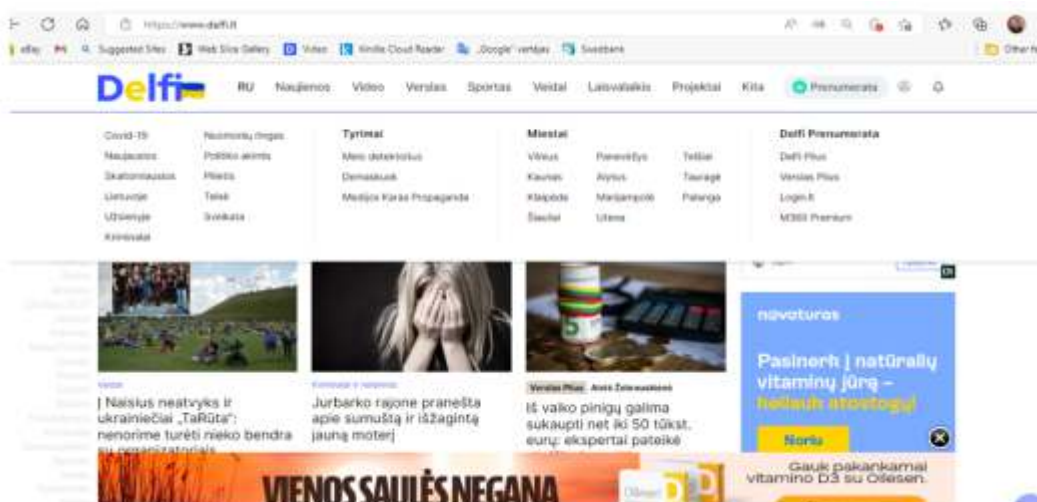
https://www.delfi.lt

eBay Suggested Sites Web Slice Gallery Video Kindle Cloud Reader „Google" vertėjas Swedbank Other f

Delfi RU Naujienos Video Verslas Sportas Veidai Laisvalaikis Projektai Kita Prenumerata

Covid-19
Naujausios
Skaitomiausios
Lietuvoje
Užsienyje
Kriminalai

Nuomonių ringas
Politikos akiriais
Pilietis
Tele4
Sveikata

Tyrimai
Melo detektorius
Demaskuok
Medijos Karas Propaganda

Miestai
Vilnius
Kaunas
Klaipėda
Šiauliai
Panevėžys
Alytus
Marijampolė
Utena
Telšiai
Tauragė
Palanga

Delfi Prenumerata
Delfi Plius
Verslas Plius
Login.lt
M360 Premium

Veidai
Į Naisius neatvyks ir ukrainiečiai „TaRūta": nenorime turėti nieko bendra su organizatoriais

Kriminalai ir nelaimės
Jurbarko rajone pranešta apie sumuštą ir išžagintą jauną moterį

Verslas Plius Aistė Žebrauskienė
Iš vaiko pinigų galima sukaupti net iki 50 tūkst. eurų: ekspertai pateikė

novaturas
Pasinerk į natūralių vitaminų jūrą – keliauk atostogų!
Noriu

VIENOS SAULĖS NEGANA
Gauk pakankamai vitamino D3 su Olesen.